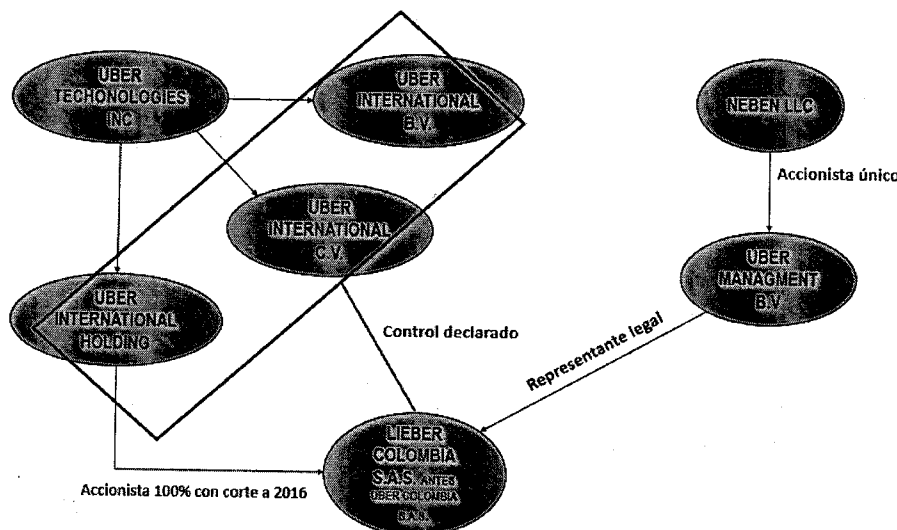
UBER TECHONOLOGIES INC

UBER INTERNATIONAL B.V.

NEBEN LLC

Accionista único

UBER INTERNATIONAL C.V.

UBER MANAGMENT B.V.

UBER INTERNATIONAL HOLDING

Control declarado

Representante legal

LIEBER COLOMBIA S.A.S. ANTES UBER COLOMBIA S.A.S.

Accionista 100% con corte a 2016